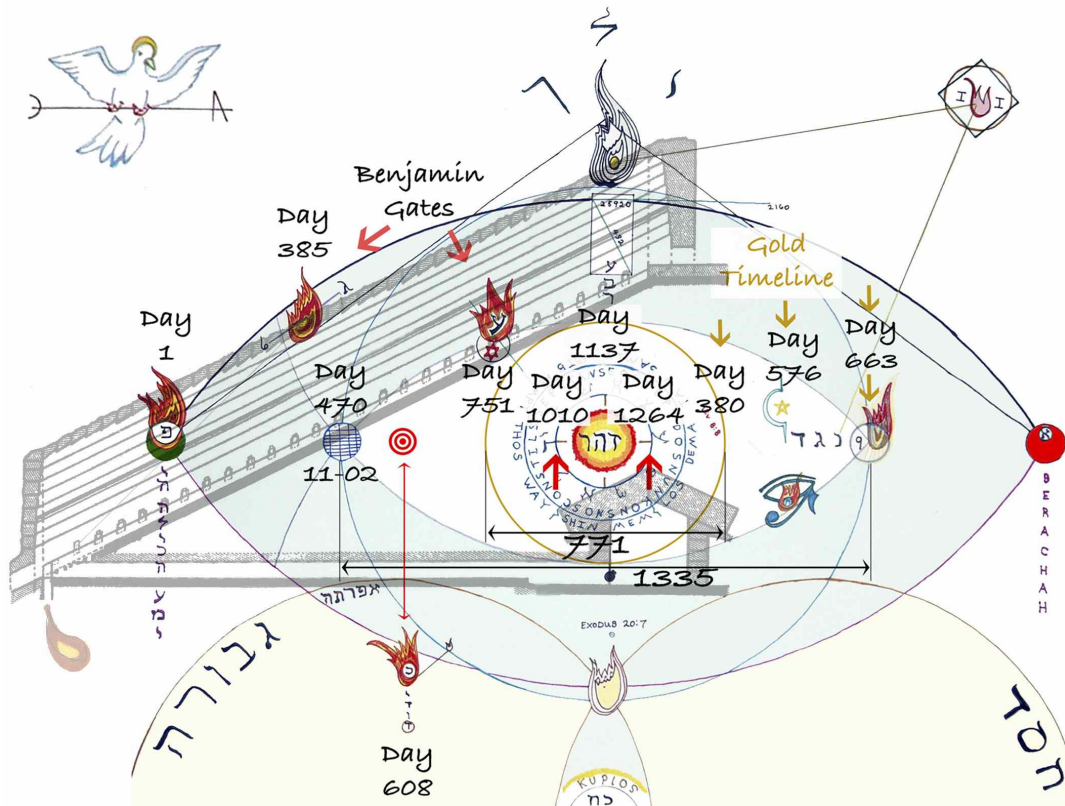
ל

Benjamin Gates

Day 385

25920

2160

Gold Timeline

Day 1

Day 1137

Day 663

Day 470

Day 751

Day 1010

Day 1264

Day 380

Day 576

זהר

נגד

11-02

771

1335

אפרתה

EXODUS 20:7

גבורה

חסד

BERACHAH

Day 608

KUPIOS

כח